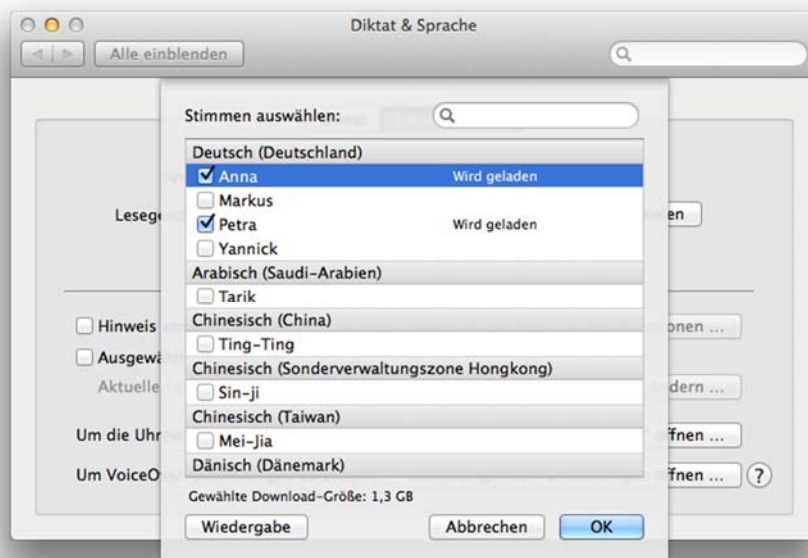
Diktat & Sprache

Alle einblenden

Stimmen auswählen:

Deutsch (Deutschland)
Anna Wird geladen
Markus
Petra Wird geladen
Yannick
Arabisch (Saudi-Arabien)
Tarik
Chinesisch (China)
Ting-Ting
Chinesisch (Sonderverwaltungszone Hongkong)
Sin-ji
Chinesisch (Taiwan)
Mei-Jia
Dänisch (Dänemark)

Gewählte Download-Größe: 1,3 GB

Wiedergabe
Abbrechen
OK

Leseg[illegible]
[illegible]en
Hinweis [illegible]
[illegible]onen ...
Ausgew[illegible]
Aktuelle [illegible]
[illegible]dern ...
Um die Uhr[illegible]
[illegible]ffnen ...
Um VoiceO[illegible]
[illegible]ffnen ...
?